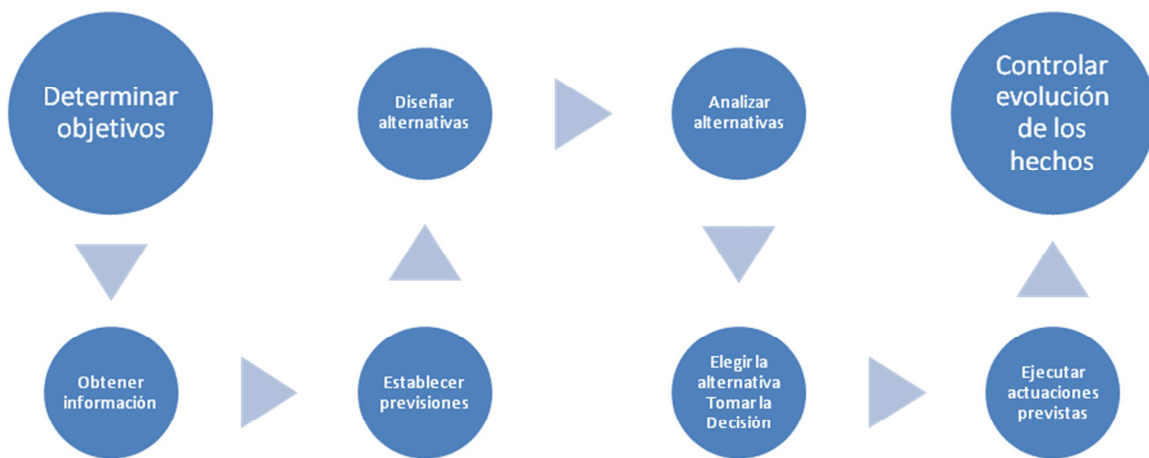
Determinar objetivos

Obtener información

Establecer previsiones

Diseñar alternativas

Analizar alternativas

Elegir la alternativa Tomar la Decisión

Ejecutar actuaciones previstas

Controlar evolución de los hechos